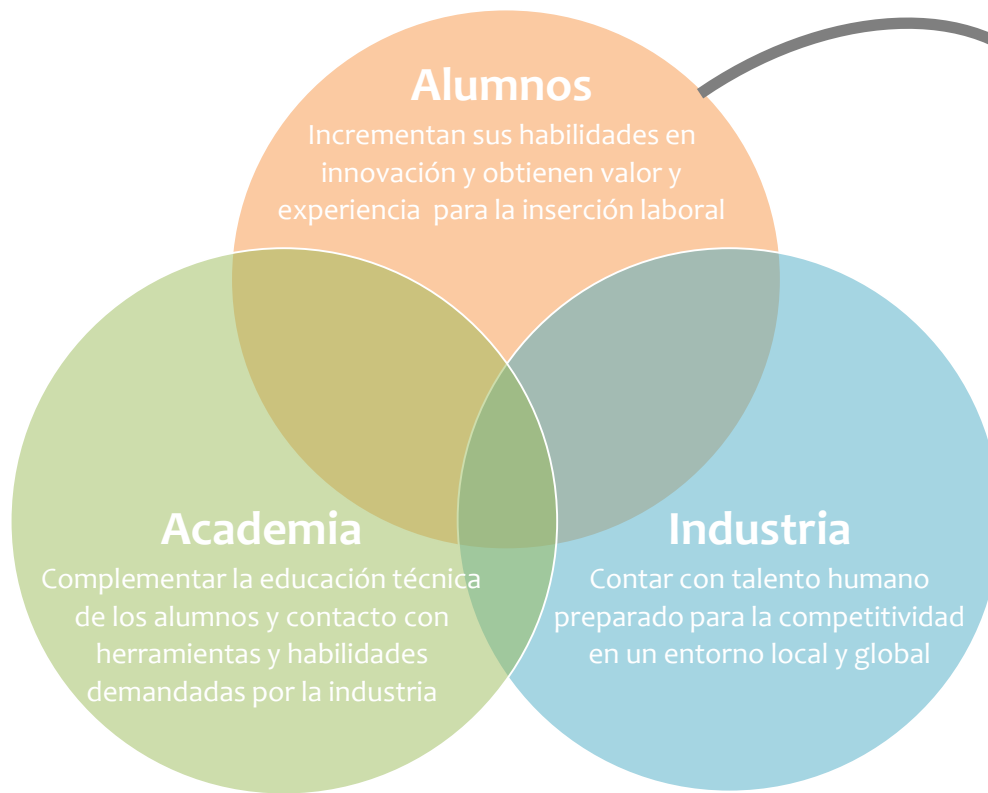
Alumnos
Incrementan sus habilidades en innovación y obtienen valor y experiencia para la inserción laboral

Academia
Complementar la educación técnica de los alumnos y contacto con herramientas y habilidades demandadas por la industria

Industria
Contar con talento humano preparado para la competitividad en un entorno local y global